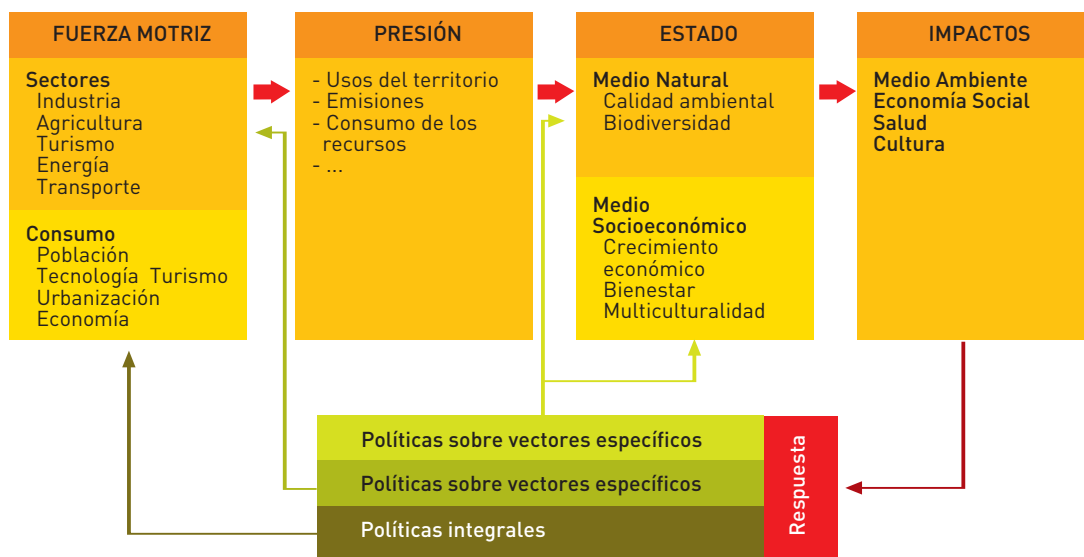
FUERZA MOTRIZ

Sectores
Industria
Agricultura
Turismo
Energía
Transporte

Consumo
Población
Tecnología Turismo
Urbanización
Economía

PRESIÓN

- Usos del territorio
- Emisiones
- Consumo de los recursos
- ...

ESTADO

Medio Natural
Calidad ambiental
Biodiversidad

Medio Socioeconómico
Crecimiento económico
Bienestar
Multiculturalidad

IMPACTOS

Medio Ambiente
Economía Social
Salud
Cultura

Políticas sobre vectores específicos
Políticas sobre vectores específicos
Políticas integrales

Respuesta